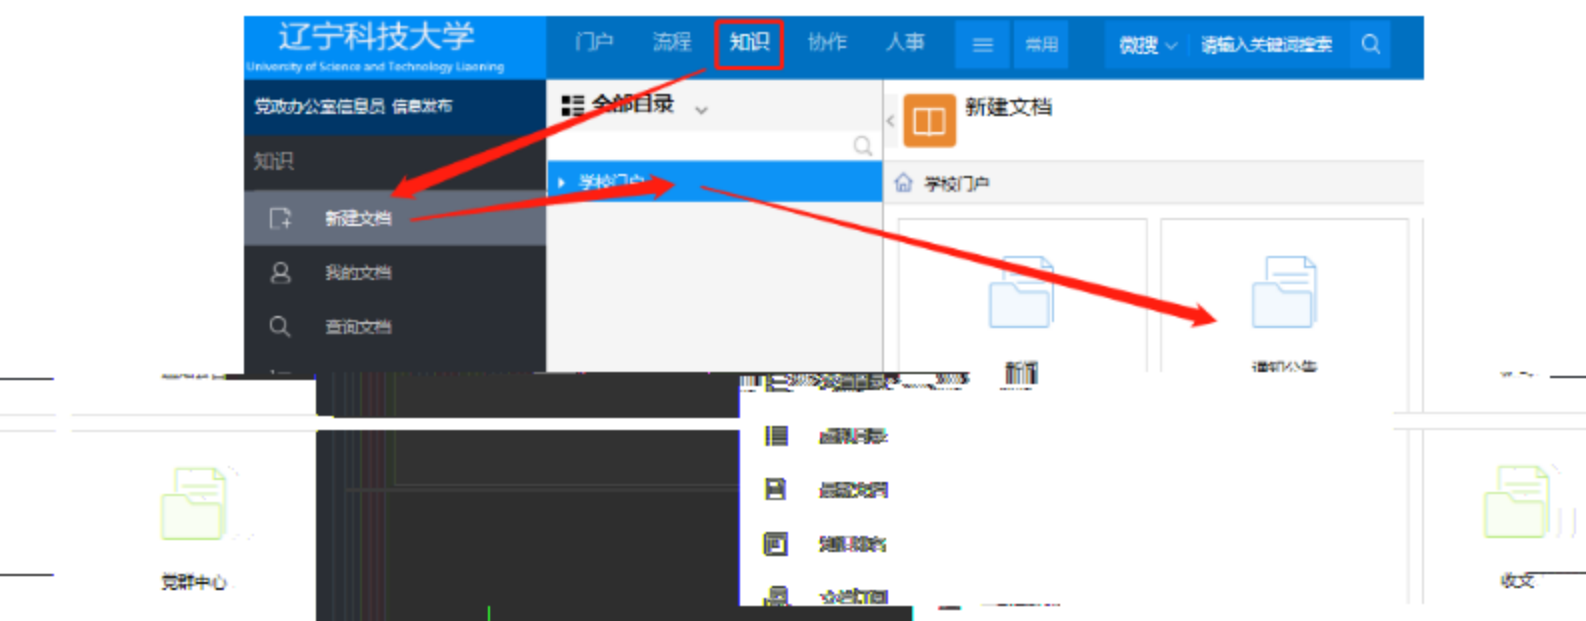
辽宁科技大学
University of Science and Technology Liaoning

门户 流程 知识 协作 人事 常用 微搜 请输入关键词搜索

党政办公室信息员 信息发布

知识

新建文档

我的文档

查询文档

全部目录

学校门户

新建文档

学校门户

新闻

通知公告

党群中心

收文

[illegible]

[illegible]

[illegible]

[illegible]